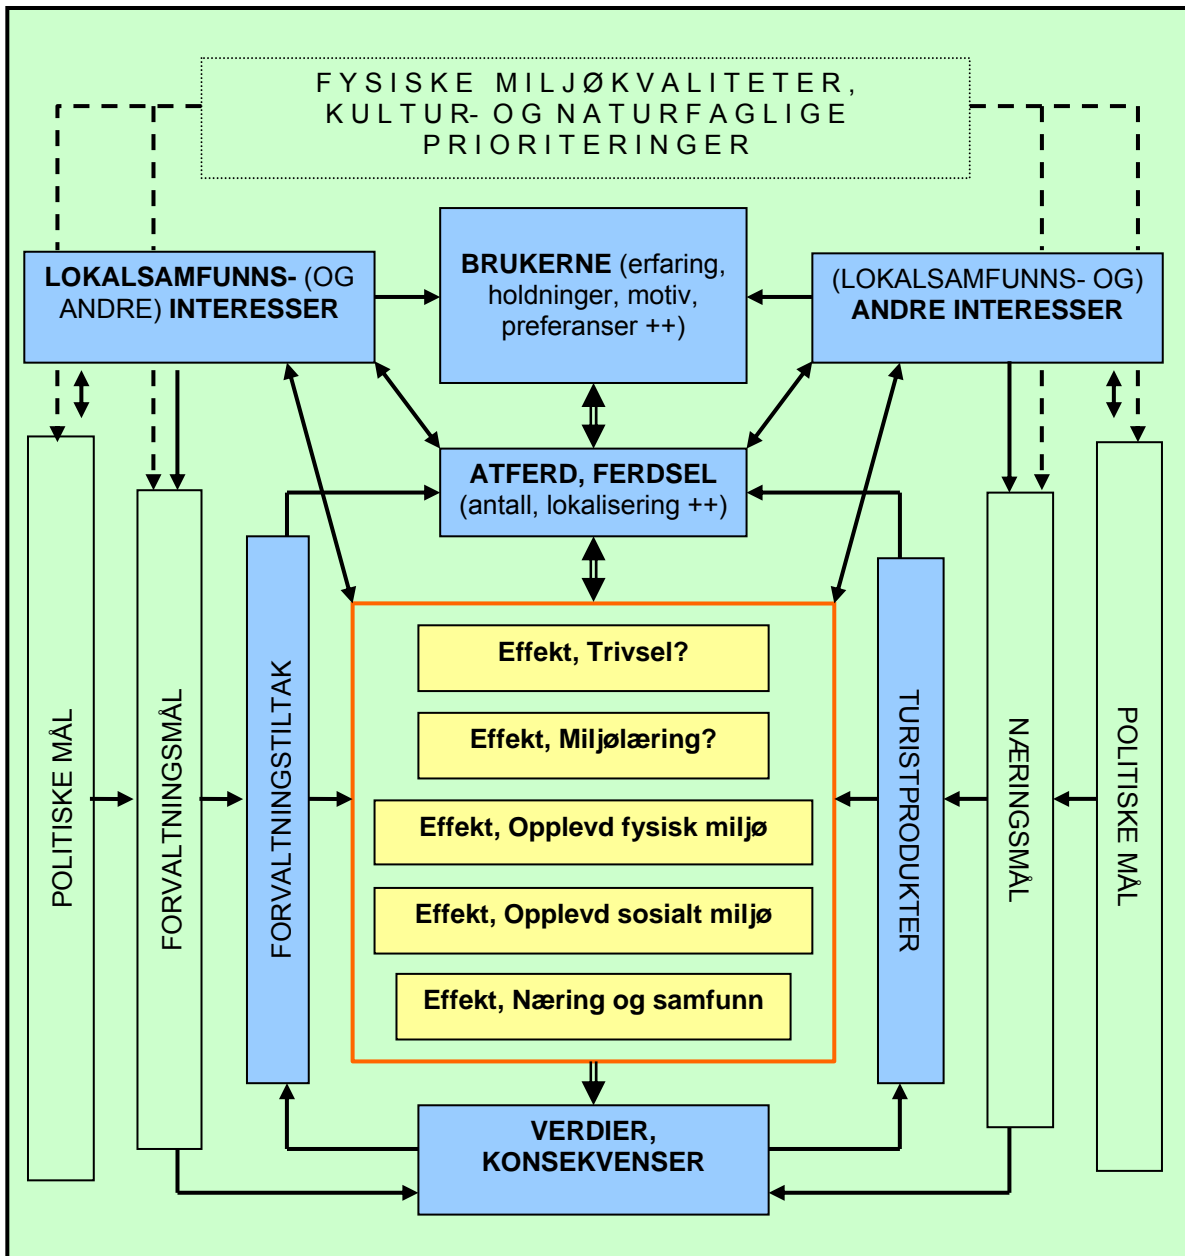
FYSISKE MILJØKVALITETER, KULTUR- OG NATURFAGLIGE PRIORITERINGER

LOKALSAMFUNNS- (OG ANDRE) INTERESSER

BRUKERNE (erfaring, holdninger, motiv, preferanser ++)

(LOKALSAMFUNNS- OG) ANDRE INTERESSER

ATFERD, FERDSEL (antall, lokalisering ++)

POLITISKE MÅL

FORVALTNINGSMÅL

FORVALTNINGSTILTAK

Effekt, Trivsel?

Effekt, Miljølæring?

Effekt, Opplevd fysisk miljø

Effekt, Opplevd sosialt miljø

Effekt, Næring og samfunn

TURISTPRODUKTER

NÆRINGSMÅL

POLITISKE MÅL

VERDIER, KONSEKVENSER